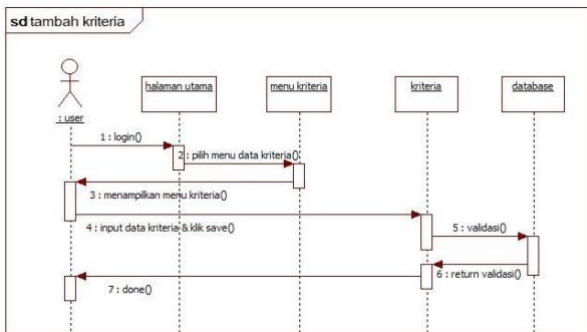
sd tambah kriteria

: user

halaman utama

menu kriteria

kriteria

database

1 : login()

2 : pilih menu data kriteria()

3 : menampilkan menu kriteria()

4 : input data kriteria & klik save()

5 : validasi()

6 : return validasi()

7 : done()